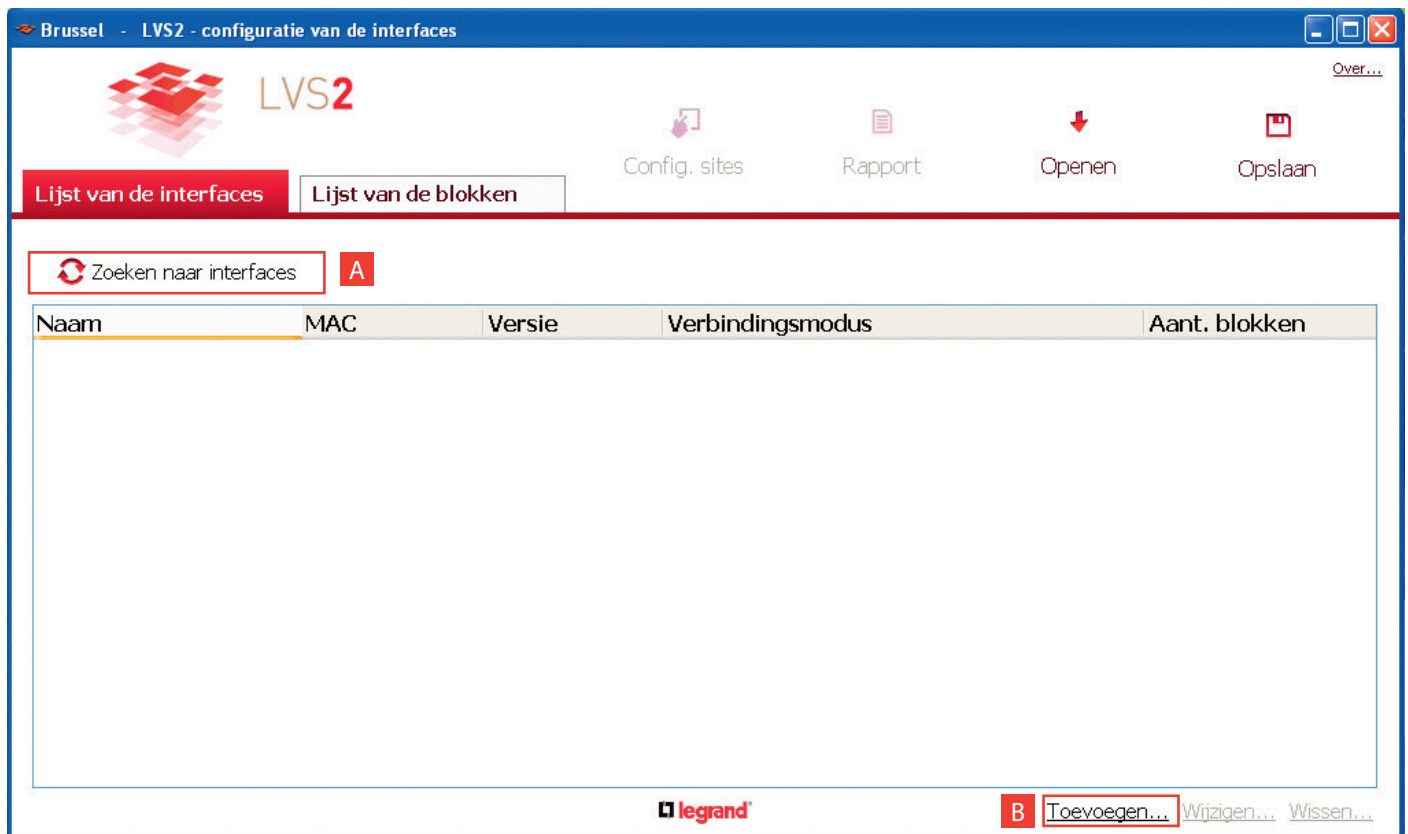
Brussel - LVS2 - configuratie van de interfaces

Over...

LVS2

Config. sites
Rapport
Openen
Opslaan

Lijst van de interfaces
Lijst van de blokken

Zoeken naar interfaces
A

| Naam | MAC | Versie | Verbindingsmodus | Aant. blokken |
|---|---|---|---|---|

legrand

B
Toevoegen...
Wijzigen...
Wissen...